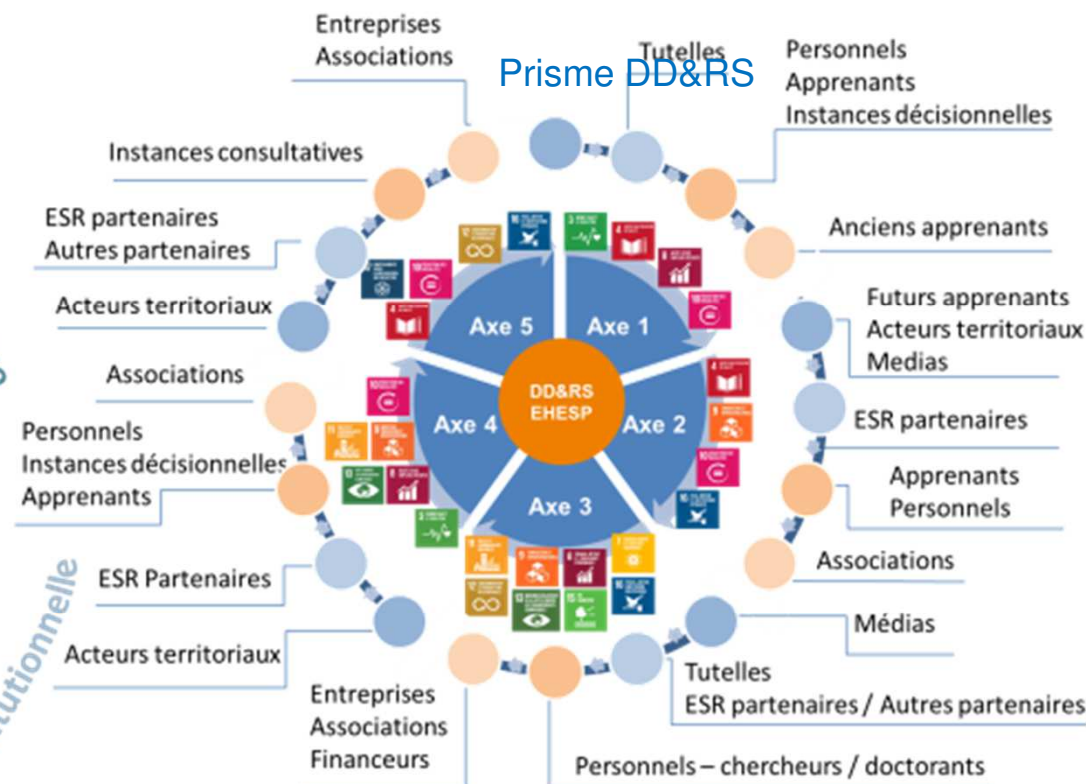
Entreprises
Associations

Tutelles

Prisme DD&RS

Personnels
Apprenants
Instances décisionnelles

Instances consultatives

Anciens apprenants

ESR partenaires
Autres partenaires

Acteurs territoriaux

Futurs apprenants
Acteurs territoriaux
Medias

Associations

ESR partenaires

Personnels
Instances décisionnelles
Apprenants

Apprenants
Personnels

Associations

ESR Partenaires

Médias

Acteurs territoriaux

Tutelles
ESR partenaires / Autres partenaires

Entreprises
Associations
Financeurs

Personnels – chercheurs / doctorants

Axe 5
Axe 1
Axe 4
DD&RS
EHESP
Axe 2
Axe 3

utionnelle